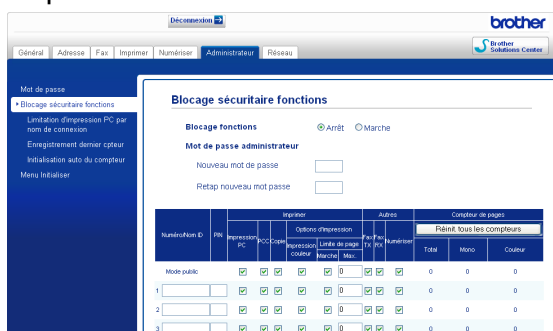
Déconnexion

brother

Brother Solutions Center

Général | Adresse | Fax | Imprimer | Numériser | Administrateur | Réseau

Mot de passe
Blocage sécuritaire fonctions
Limitation d'impression PC par nom de connexion
Enregistrement dernier cpteur
Initialisation auto du compteur
Menu Initialiser

Blocage sécuritaire fonctions

Blocage fonctions ◉ Arrêt ○ Marche

Mot de passe administrateur

Nouveau mot de passe

Retap nouveau mot passe

| Numéro/Nom ID | PIN | Imprimer: Impression PC | PCC | Copie | Options d'impression: Impression couleur | Limite de page: Marche | Max. | Autres: Fax TX | Fax RX | Numériser | Compteur de pages: Total | Mono | Couleur |
|---|---|---|---|---|---|---|---|---|---|---|---|---|---|
| | | | | | | | | | | | Réinit. tous les compteurs | | |
| Mode public | | ☑ | ☑ | ☑ | ☑ | ☐ | 0 | ☑ | ☑ | ☑ | 0 | 0 | 0 |
| 1 | | ☑ | ☑ | ☑ | ☑ | ☐ | 0 | ☑ | ☑ | ☑ | 0 | 0 | 0 |
| 2 | | ☑ | ☑ | ☑ | ☑ | ☐ | 0 | ☑ | ☑ | ☑ | 0 | 0 | 0 |
| 3 | | ☑ | ☑ | ☑ | ☑ | ☐ | 0 | ☑ | ☑ | ☑ | 0 | 0 | 0 |